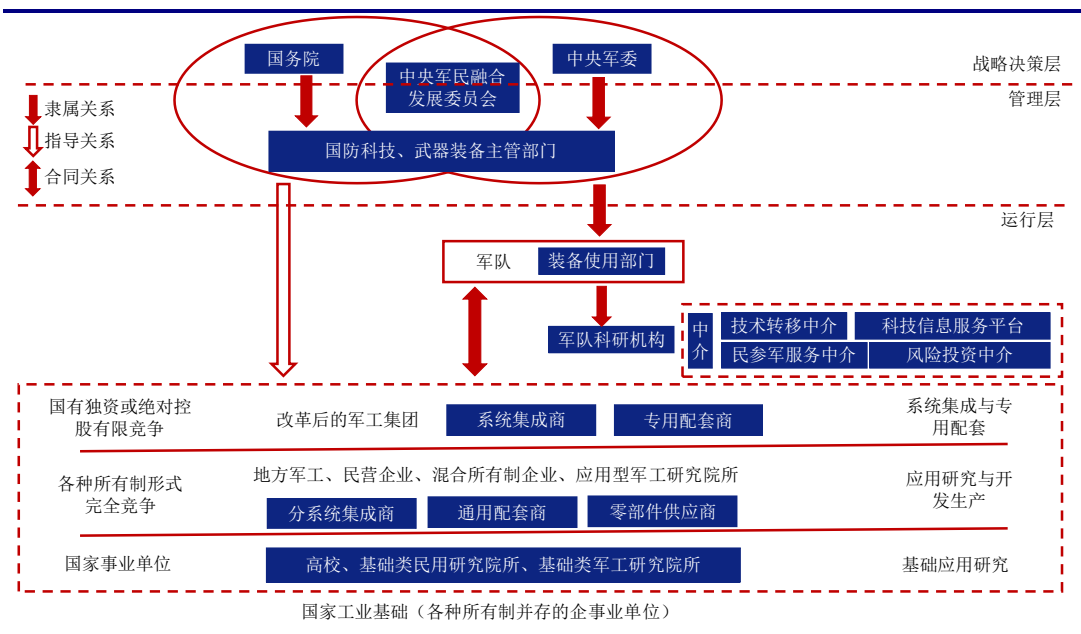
国务院

中央军民融合发展委员会

中央军委

战略决策层

管理层

隶属关系

指导关系

合同关系

国防科技、武器装备主管部门

运行层

军队

装备使用部门

军队科研机构

中介

技术转移中介

科技信息服务平台

民参军服务中介

风险投资中介

国有独资或绝对控股有限竞争

改革后的军工集团

系统集成商

专用配套商

系统集成与专用配套

各种所有制形式完全竞争

地方军工、民营企业、混合所有制企业、应用型军工研究院所

应用研究与开发生产

分系统集成商

通用配套商

零部件供应商

国家事业单位

高校、基础类民用研究院所、基础类军工研究院所

基础应用研究

国家工业基础（各种所有制并存的企事业单位）